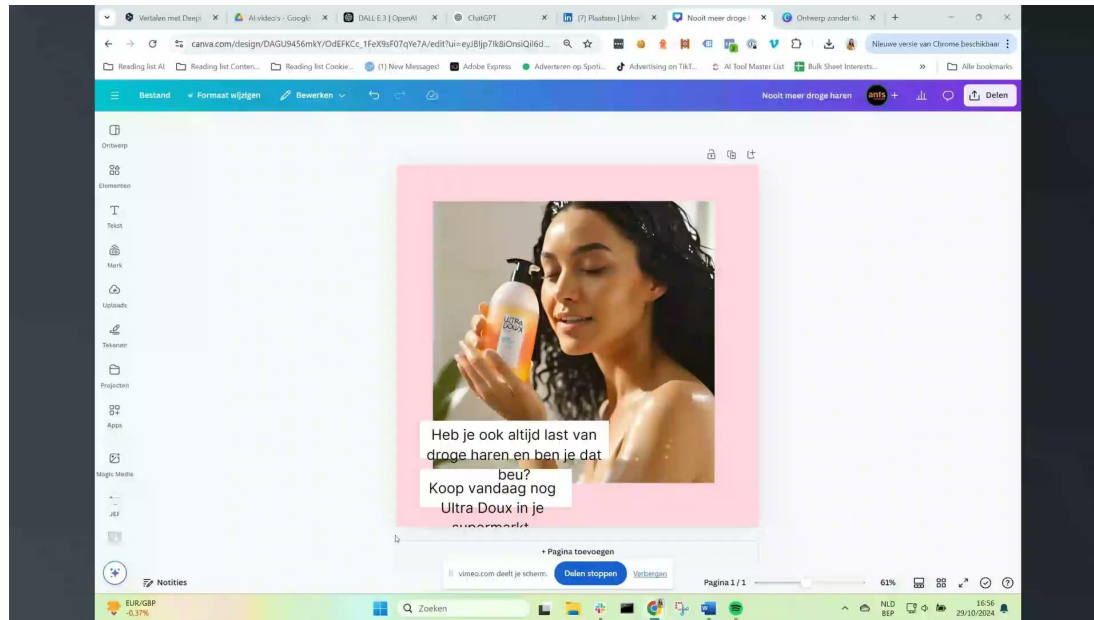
Vertalen met DeepL | AI video's - Google | DALL·E 3 | OpenAI | ChatGPT | (7) Plaatsen | Linkedin | Nooit meer droge | Ontwerp zonder tit

canva.com/design/DAGU9456mkY/OdEFKCc_1FeX9sF07qYe7A/edit?ui=eyJBIjp7Ik8iOnsiQil6d...

Nieuwe versie van Chrome beschikbaar

Reading list AI | Reading list Conten... | Reading list Cookie... | (1) New Messages! | Adobe Express | Adverteren op Spoti... | Advertising on TikT... | AI Tool Master List | Bulk Sheet Interests... | » | Alle bookmarks

Bestand | Formaat wijzigen | Bewerken | Nooit meer droge haren | Delen

Ontwerp
Elementen
Tekst
Merk
Uploads
Tekenen
Projecten
Apps
Magic Media
JEF

ULTRA DOUX

Heb je ook altijd last van droge haren en ben je dat beu?

Koop vandaag nog Ultra Doux in je supermarkt

+ Pagina toevoegen

Notities

vimeo.com deelt je scherm. | Delen stoppen | Verbergen

Pagina 1 / 1 | 61%

EUR/GBP -0,37%

Zoeken

NLD BEP | 16:56 29/10/2024